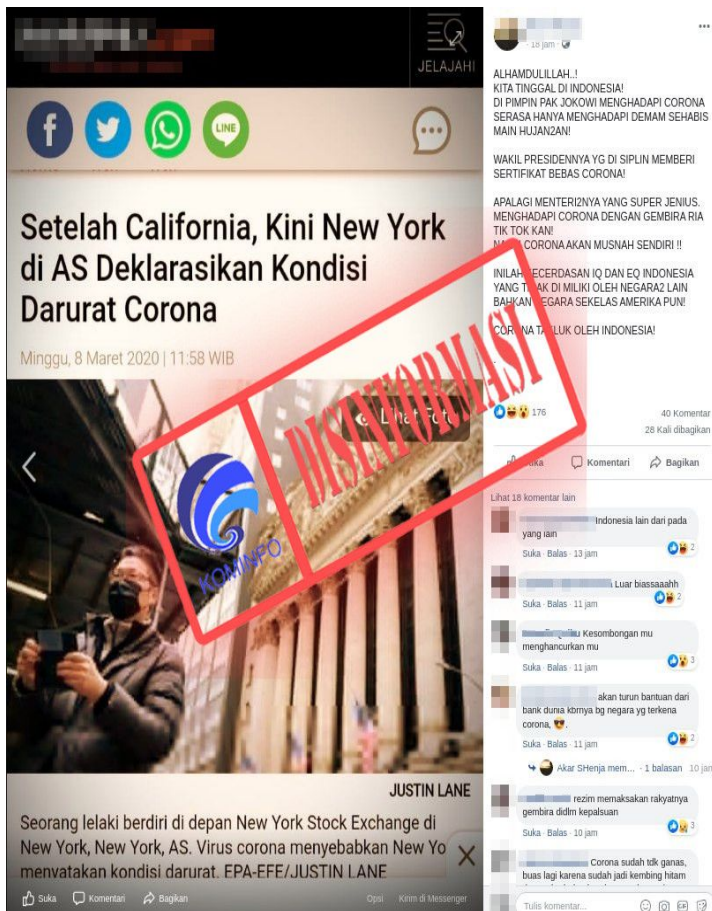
JELAJAHI

Setelah California, Kini New York di AS Deklarasikan Kondisi Darurat Corona

Minggu, 8 Maret 2020 | 11:58 WIB

Lihat Foto

KOMINFO

DISINFORMASI

JUSTIN LANE

Seorang lelaki berdiri di depan New York Stock Exchange di New York, New York, AS. Virus corona menyebabkan New Yo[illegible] menyatakan kondisi darurat. EPA-EFE/JUSTIN LANE

Suka Komentari Bagikan Opsi Kirim di Messenger

18 jam

ALHAMDULILLAH..!
KITA TINGGAL DI INDONESIA!
DI PIMPIN PAK JOKOWI MENGHADAPI CORONA SERASA HANYA MENGHADAPI DEMAM SEHABIS MAIN HUJAN2AN!

WAKIL PRESIDENNYA YG DI SIPLIN MEMBERI SERTIFIKAT BEBAS CORONA!

APALAGI MENTERI2NYA YANG SUPER JENIUS. MENGHADAPI CORONA DENGAN GEMBIRA RIA TIK TOK KAN!
N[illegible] CORONA AKAN MUSNAH SENDIRI !!

INILAH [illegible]ECERDASAN IQ DAN EQ INDONESIA YANG T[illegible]AK DI MILIKI OLEH NEGARA2 LAIN BAHKAN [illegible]EGARA SEKELAS AMERIKA PUN!

COR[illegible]NA TA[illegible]LUK OLEH INDONESIA!

176
40 Komentar
28 Kali dibagikan

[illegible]ka Komentari Bagikan

Lihat 18 komentar lain

Indonesia lain dari pada yang lain
Suka · Balas · 13 jam 2

Luar biassaaahh
Suka · Balas · 11 jam 2

Kesombongan mu menghancurkan mu
Suka · Balas · 11 jam 3

akan turun bantuan dari bank dunia kbrnya bg negara yg terkena corona.
Suka · Balas · 11 jam 2

Akar SHenja mem... · 1 balasan 10 jam

rezim memaksakan rakyatnya gembira didlm kepalsuan
Suka · Balas · 11 jam 3

Corona sudah tdk ganas, buas lagi karena sudah jadi kembing hitam

Tulis komentar...